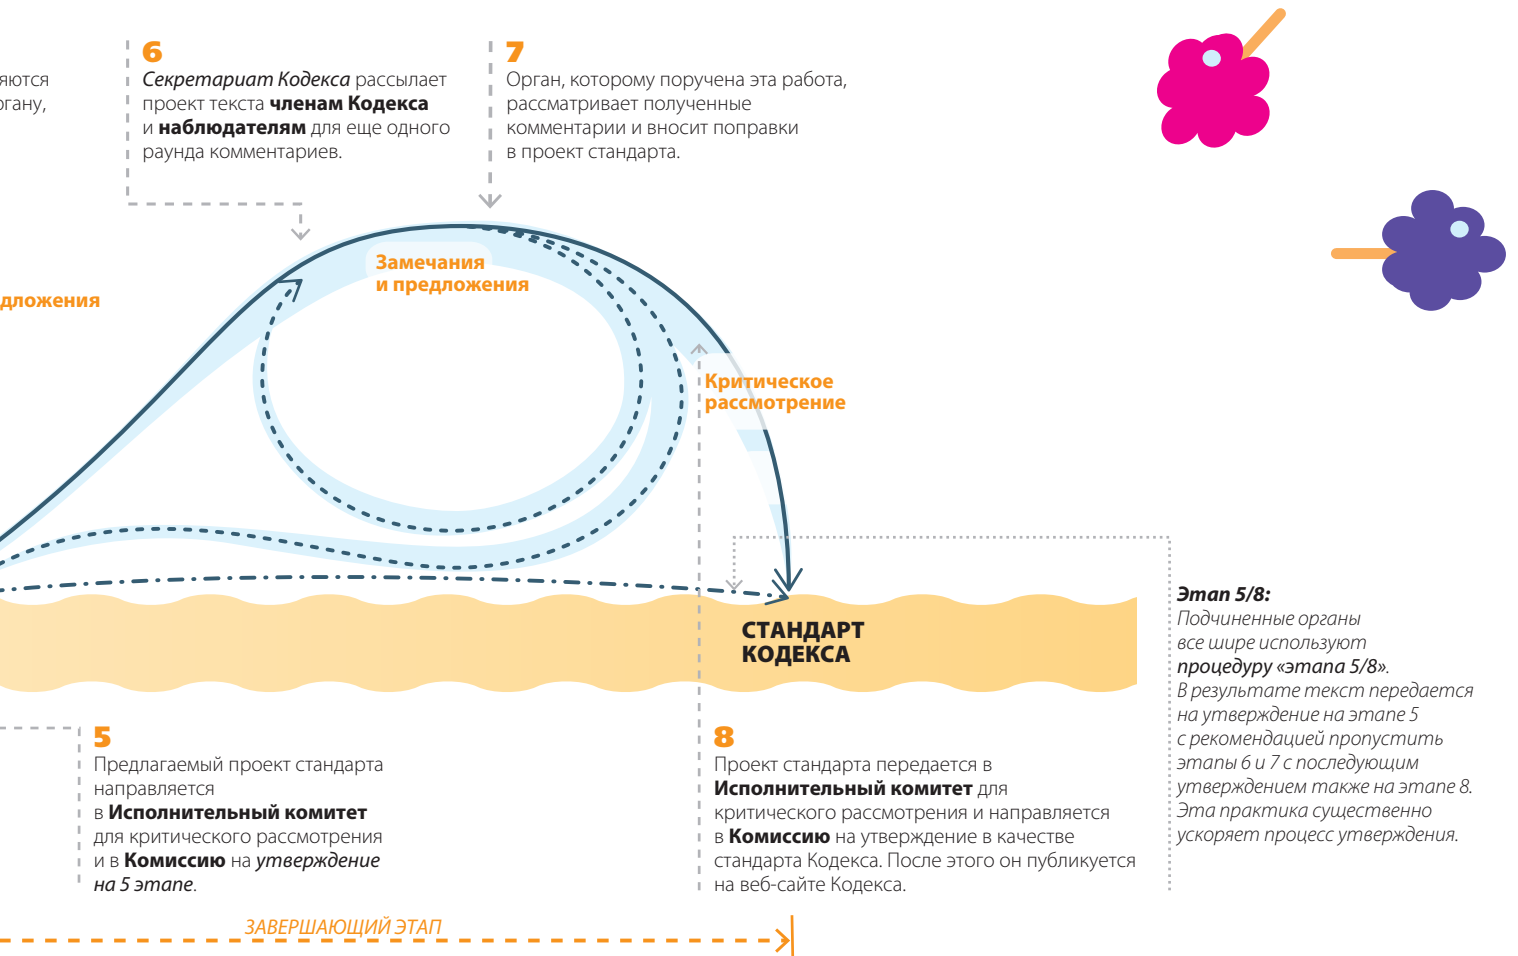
яются
огану,

6
Секретариат Кодекса рассылает проект текста членам Кодекса и наблюдателям для еще одного раунда комментариев.

7
Орган, которому поручена эта работа, рассматривает полученные комментарии и вносит поправки в проект стандарта.

дложения

Замечания
и предложения

Критическое
рассмотрение

СТАНДАРТ
КОДЕКСА

Этап 5/8:
Подчиненные органы все шире используют процедуру «этапа 5/8». В результате текст передается на утверждение на этапе 5 с рекомендацией пропустить этапы 6 и 7 с последующим утверждением также на этапе 8. Эта практика существенно ускоряет процесс утверждения.

5
Предлагаемый проект стандарта направляется в Исполнительный комитет для критического рассмотрения и в Комиссию на утверждение на 5 этапе.

8
Проект стандарта передается в Исполнительный комитет для критического рассмотрения и направляется в Комиссию на утверждение в качестве стандарта Кодекса. После этого он публикуется на веб-сайте Кодекса.

ЗАВЕРШАЮЩИЙ ЭТАП